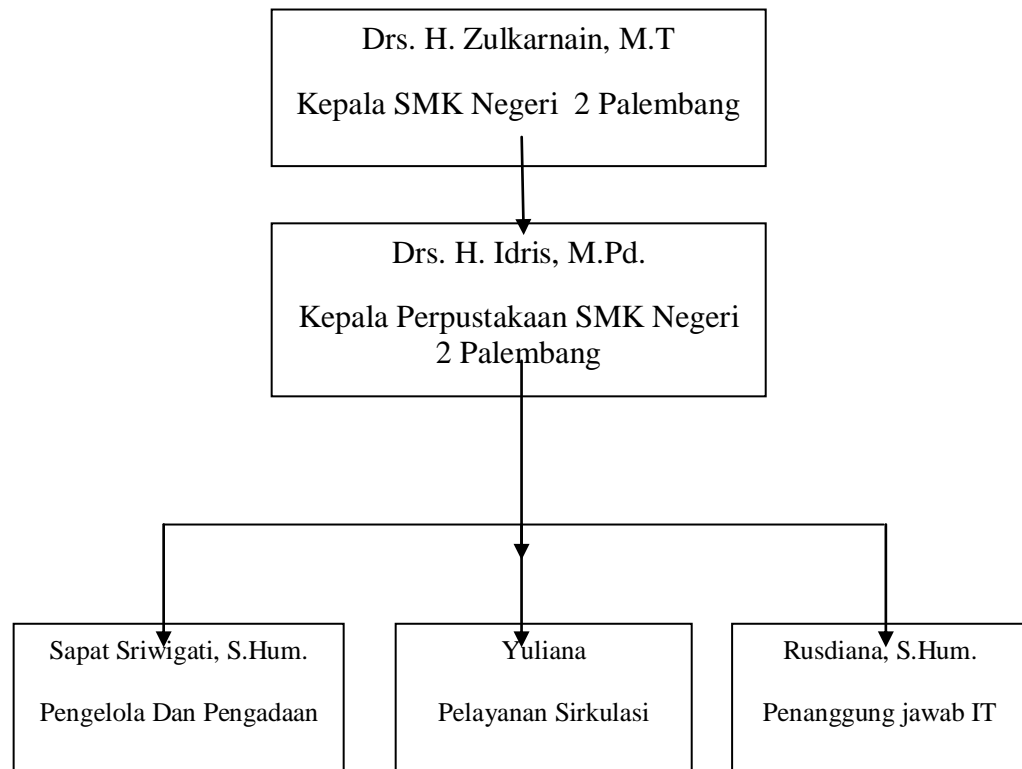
Drs. H. Zulkarnain, M.T

Kepala SMK Negeri 2 Palembang

Drs. H. Idris, M.Pd.

Kepala Perpustakaan SMK Negeri 2 Palembang

Sapat Sriwigati, S.Hum.

Pengelola Dan Pengadaan

Yuliana

Pelayanan Sirkulasi

Rusdiana, S.Hum.

Penanggung jawab IT